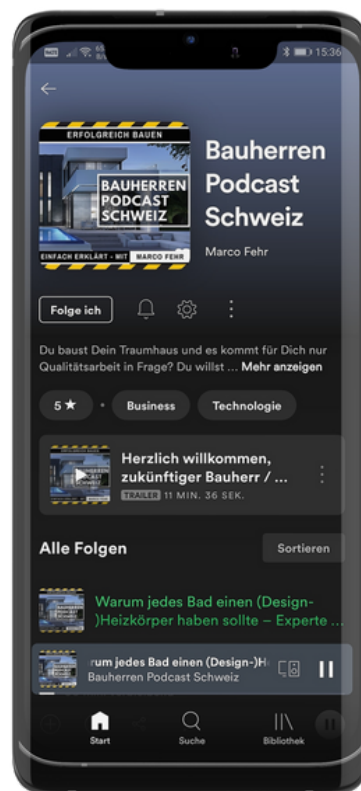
15:36

ERFOLGREICH BAUEN
BAUHERREN PODCAST SCHWEIZ
EINFACH ERKLÄRT - MIT MARCO FEHR

Bauherren Podcast Schweiz

Marco Fehr

Folge ich

Du baust Dein Traumhaus und es kommt für Dich nur Qualitätsarbeit in Frage? Du willst ... Mehr anzeigen

5 ★ · Business Technologie

Herzlich willkommen, zukünftiger Bauherr / ...
TRAILER 11 MIN. 36 SEK.

Alle Folgen

Sortieren

Warum jedes Bad einen (Design-)Heizkörper haben sollte – Experte ...

rum jedes Bad einen (Design-)H
Bauherren Podcast Schweiz

Start Suche Bibliothek